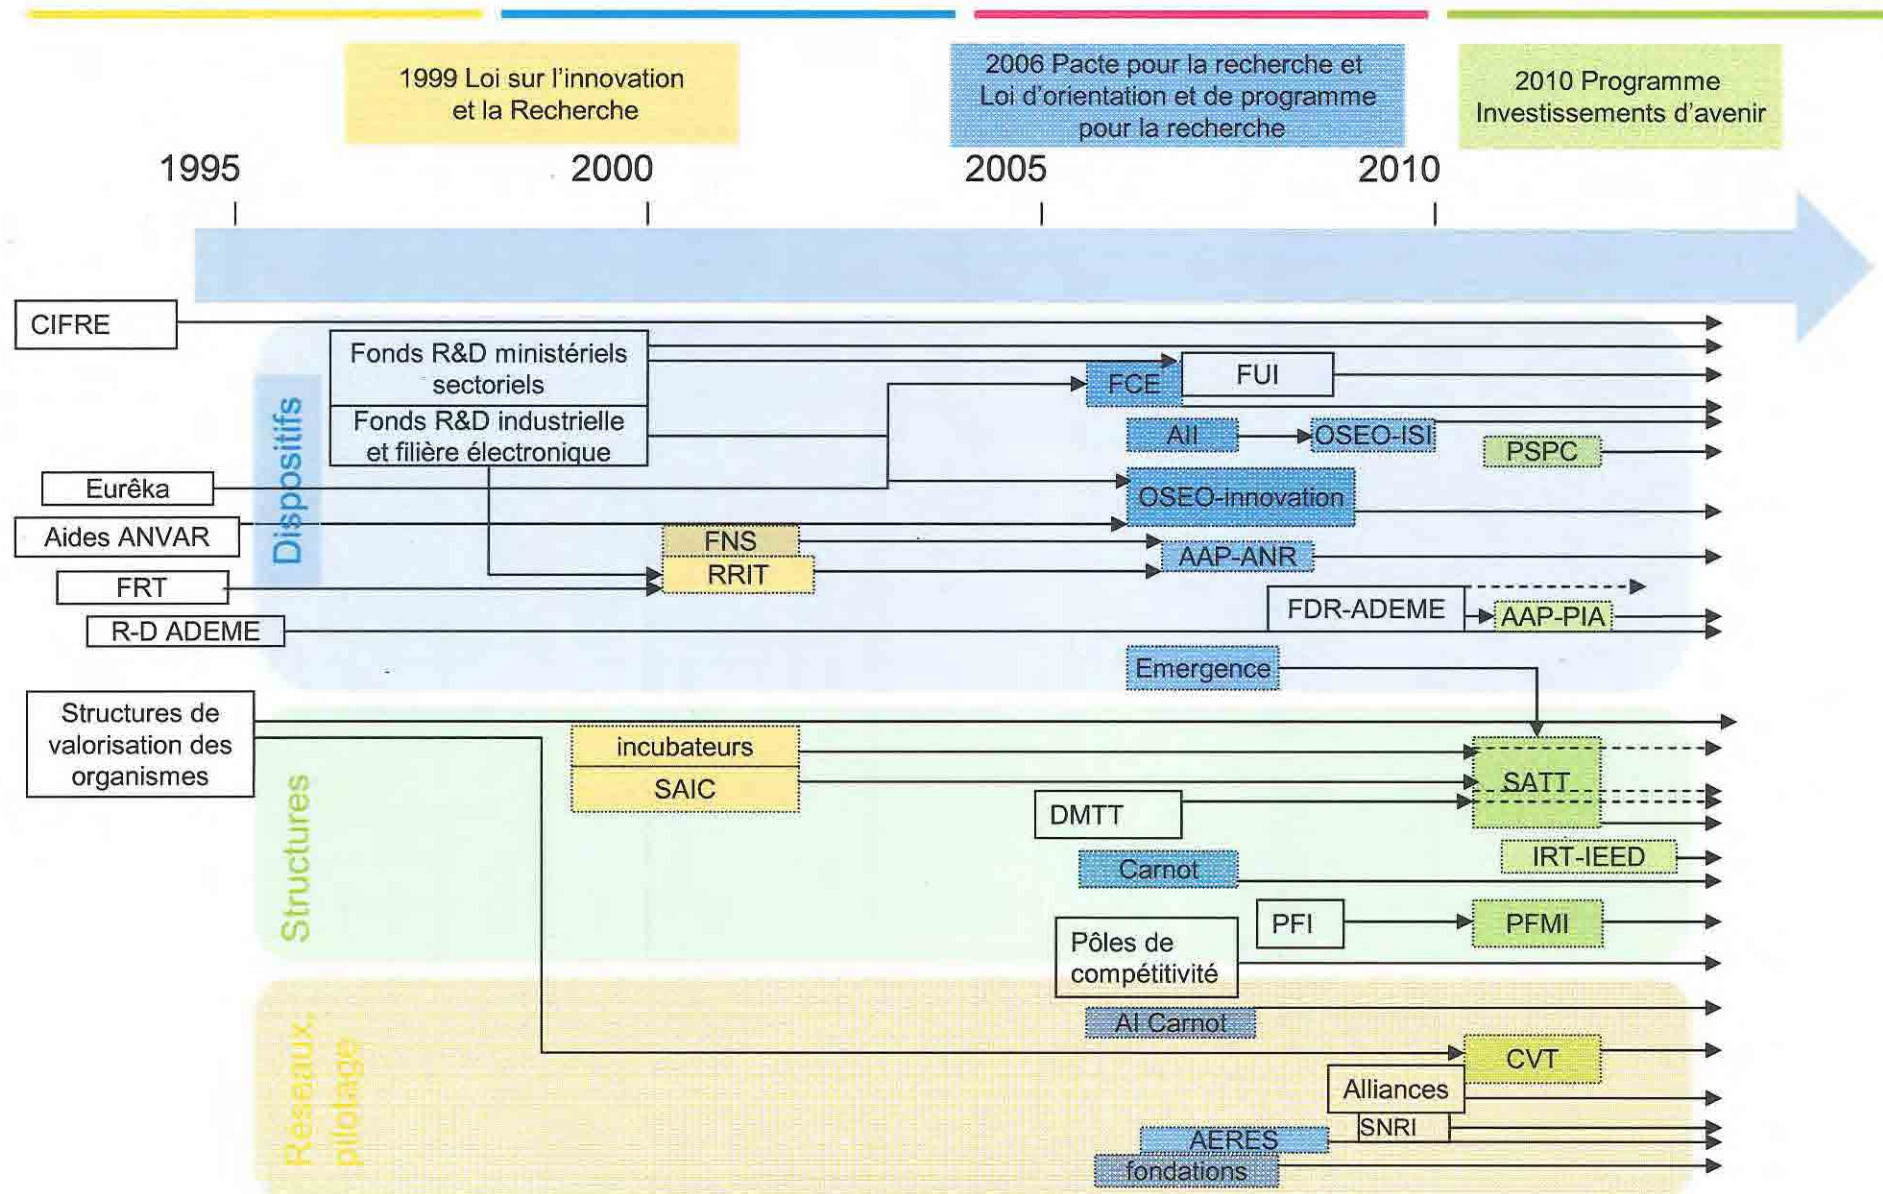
1999 Loi sur l'innovation et la Recherche

2006 Pacte pour la recherche et Loi d'orientation et de programme pour la recherche

2010 Programme Investissements d'avenir

1995

2000

2005

2010

Dispositifs

CIFRE

Fonds R&D ministériels sectoriels

Fonds R&D industrielle et filière électronique

FCE

FUI

AII

OSEO-ISI

PSPC

Eurêka

OSEO-innovation

Aides ANVAR

FNS

AAP-ANR

FRT

RRIT

FDR-ADEME

AAP-PIA

R-D ADEME

Emergence

Structures

Structures de valorisation des organismes

incubateurs

SAIC

SATT

DMTT

IRT-IEED

Carnot

PFI

PFMI

Pôles de compétitivité

Réseaux, pilotage

AI Carnot

CVT

Alliances

SNRI

AERES

fondations